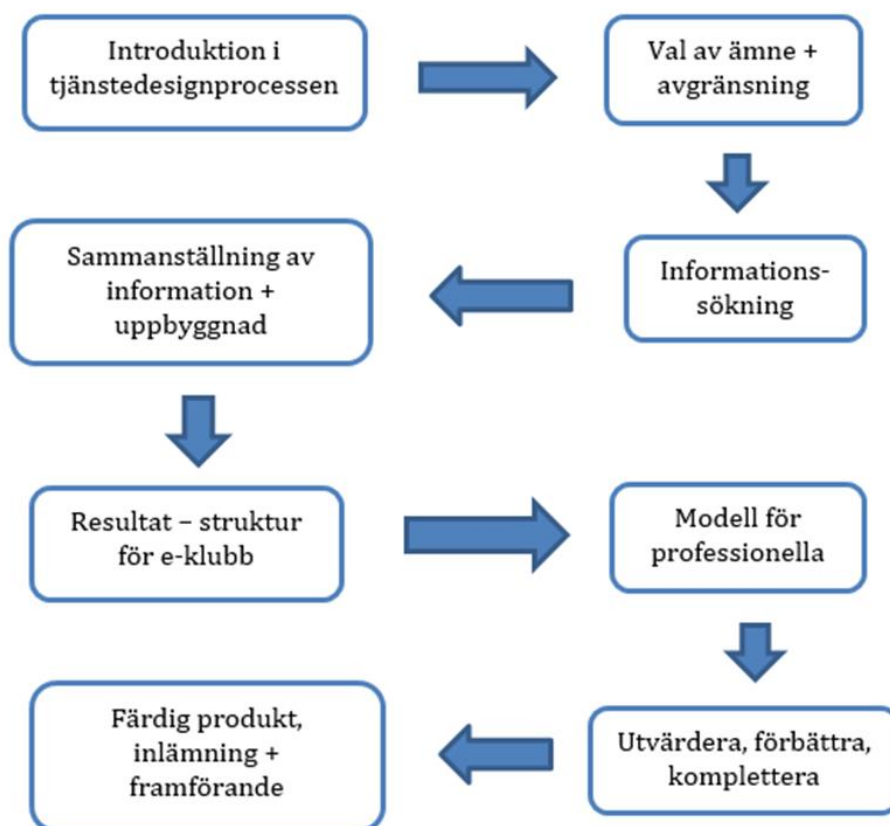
Introduktion i tjänstedesignprocessen

Val av ämne + avgränsning

Informationssökning

Sammanställning av information + uppbyggnad

Resultat – struktur för e-klubb

Modell för professionella

Utvärdera, förbättra, komplettera

Färdig produkt, inlämning + framförande